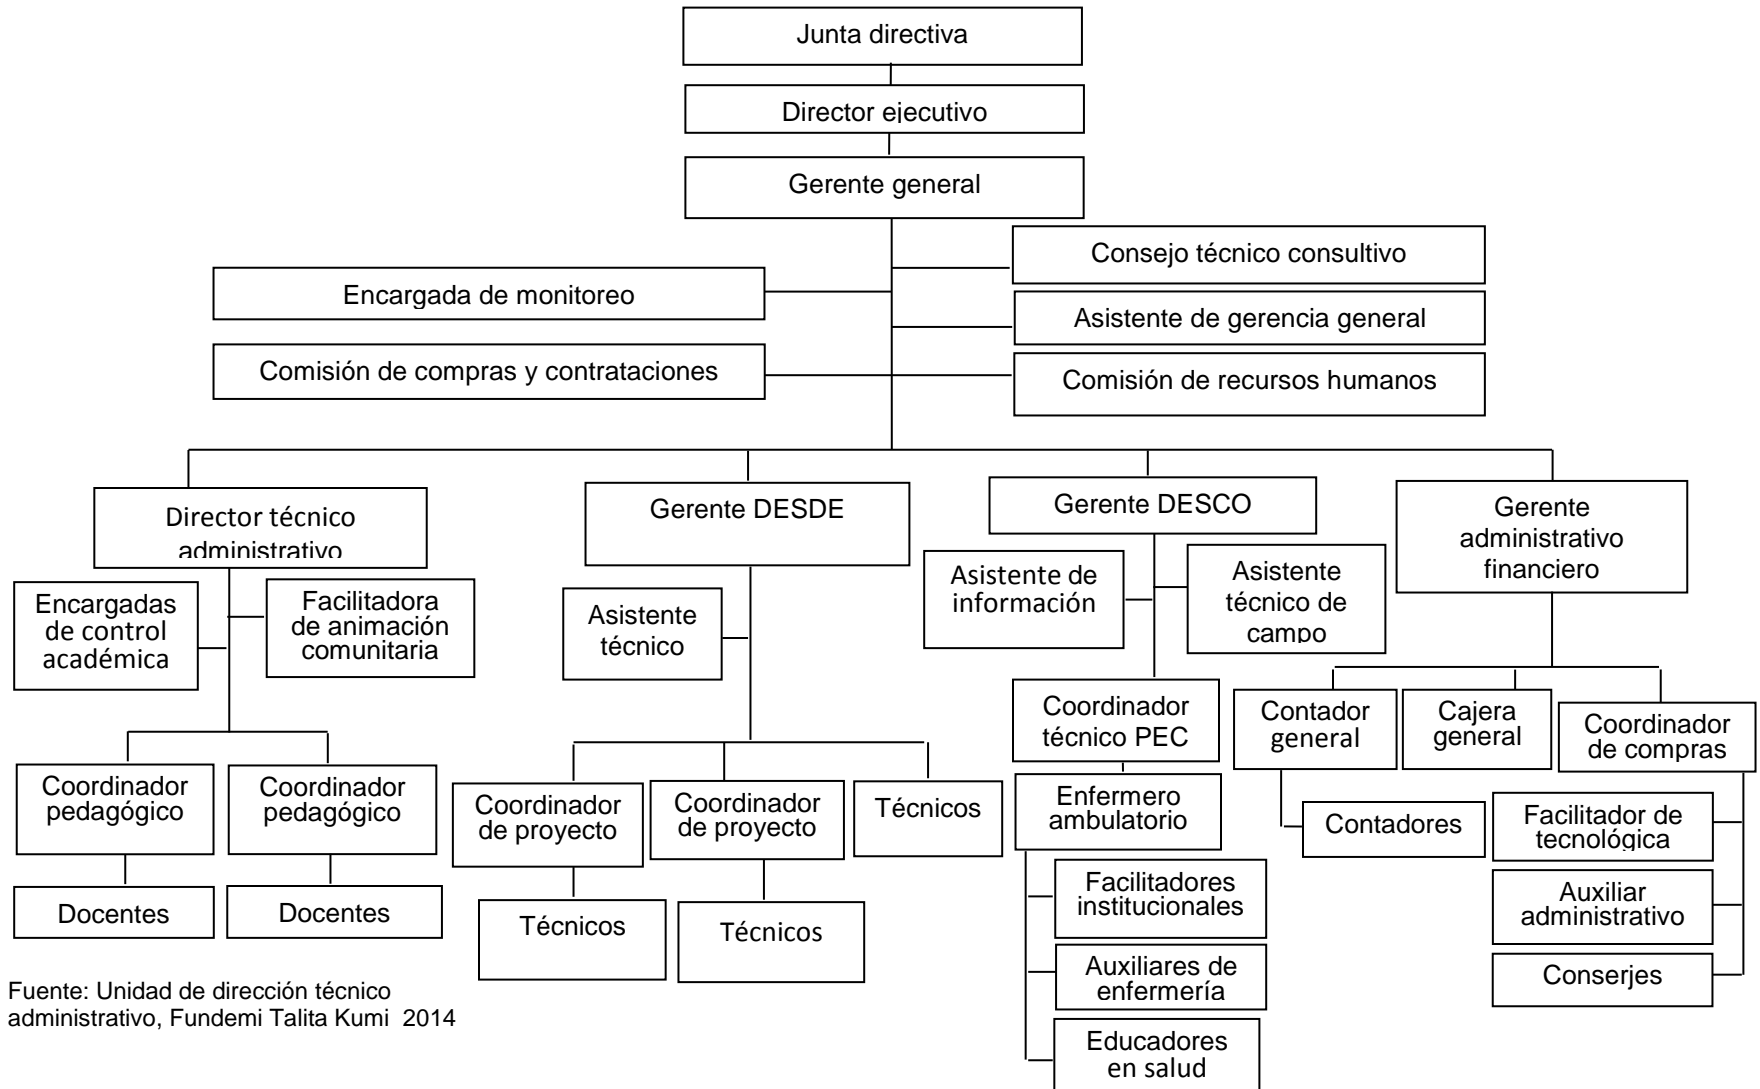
Junta directiva

Director ejecutivo

Gerente general

Consejo técnico consultivo

Encargada de monitoreo

Asistente de gerencia general

Comisión de compras y contrataciones

Comisión de recursos humanos

Director técnico administrativo

Gerente DESDE

Gerente DESCO

Gerente administrativo financiero

Encargadas de control académica

Facilitadora de animación comunitaria

Asistente técnico

Asistente de información

Asistente técnico de campo

Coordinador técnico PEC

Contador general

Cajera general

Coordinador de compras

Coordinador pedagógico

Coordinador pedagógico

Coordinador de proyecto

Coordinador de proyecto

Técnicos

Enfermero ambulatorio

Contadores

Facilitador de tecnológica

Docentes

Docentes

Técnicos

Técnicos

Facilitadores institucionales

Auxiliar administrativo

Auxiliares de enfermería

Conserjes

Educadores en salud

Fuente: Unidad de dirección técnico administrativo, Fundemi Talita Kumi 2014